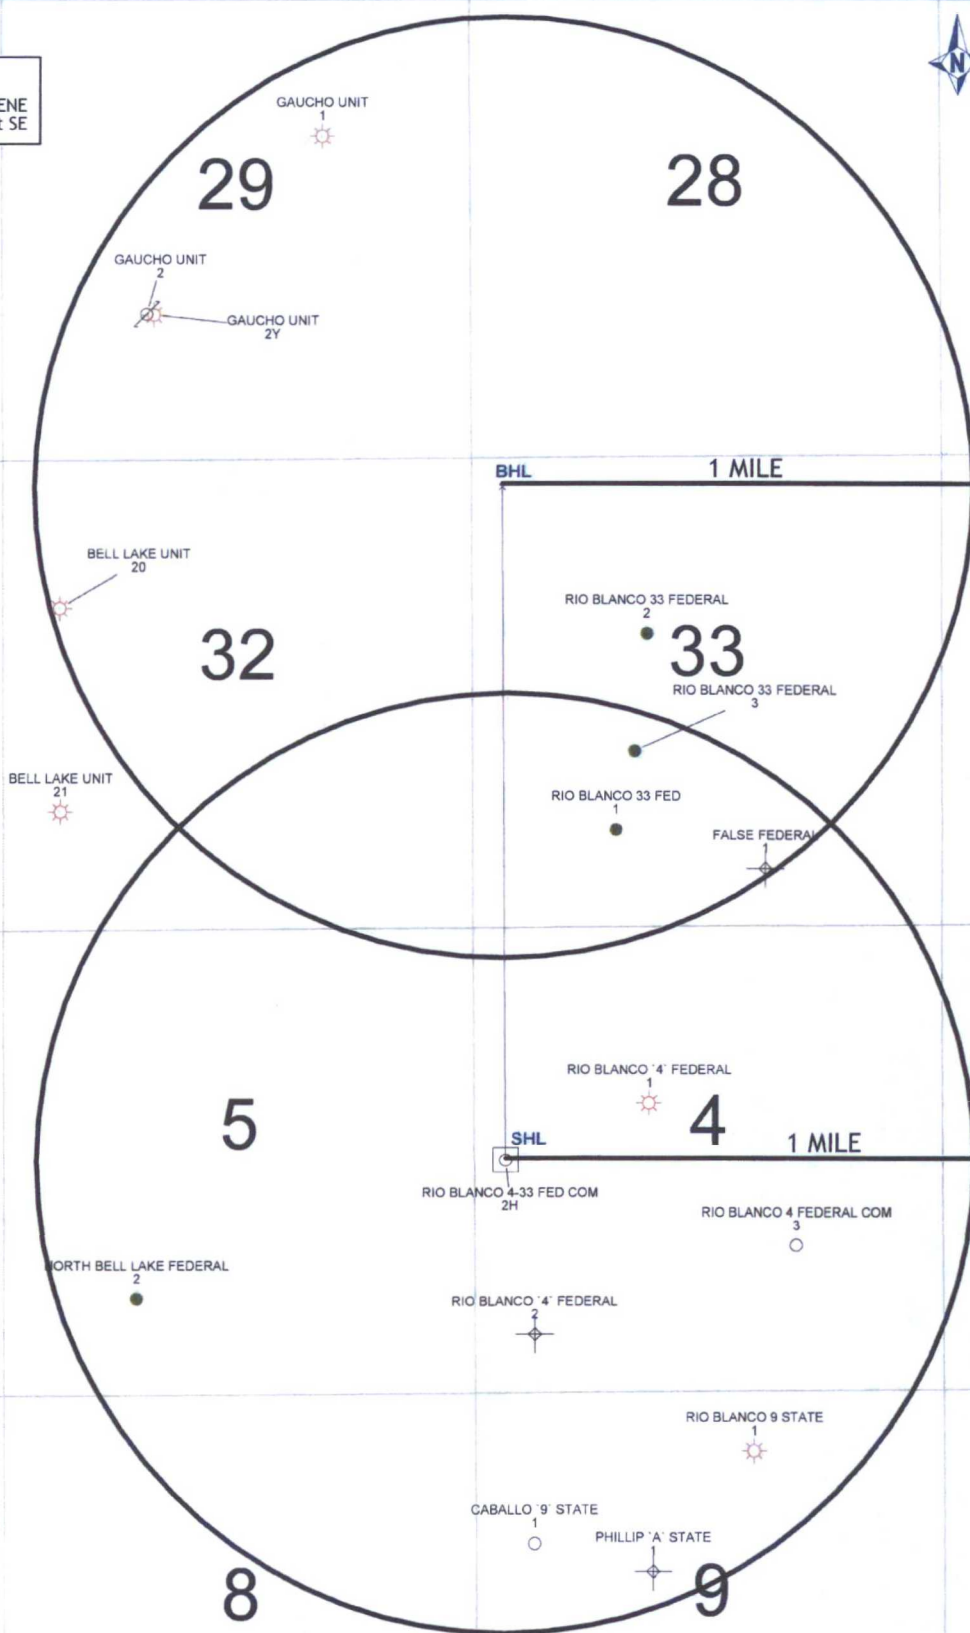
ENE
SE

N

GAUCHO UNIT
1

29

28

GAUCHO UNIT
2

GAUCHO UNIT
2Y

BHL

1 MILE

BELL LAKE UNIT
20

RIO BLANCO 33 FEDERAL
2

32

33

RIO BLANCO 33 FEDERAL
3

BELL LAKE UNIT
21

RIO BLANCO 33 FED
1

FALSE FEDERAL
1

RIO BLANCO '4' FEDERAL
1

5

4

SHL

1 MILE

RIO BLANCO 4-33 FED COM
2H

RIO BLANCO 4 FEDERAL COM
3

ORTH BELL LAKE FEDERAL
2

RIO BLANCO '4' FEDERAL
2

RIO BLANCO 9 STATE
1

CABALLO '9' STATE
1

PHILLIP 'A' STATE
1

8

9